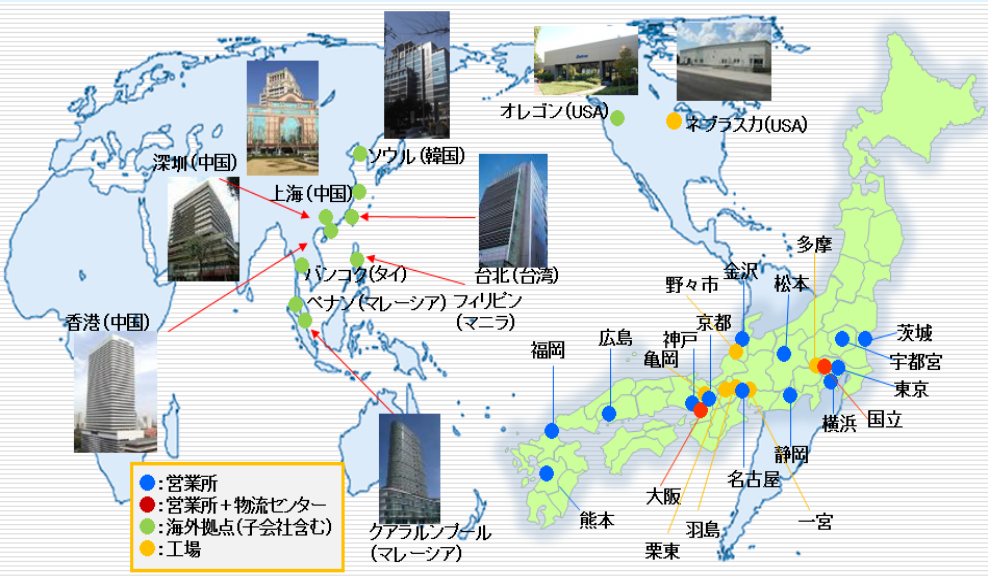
オレゴン(USA)

ネブラスカ(USA)

ソウル(韓国)

深圳(中国)

上海(中国)

台北(台湾)

バンコク(タイ)

ペナン(マレーシア)

フィリピン(マニラ)

香港(中国)

クアラルンプール(マレーシア)

多摩

金沢

松本

野々市

京都

神戸

亀岡

広島

福岡

茨城

宇都宮

東京

国立

横浜

静岡

名古屋

一宮

大阪

羽島

栗東

熊本

●:営業所
●:営業所+物流センター
●:海外拠点(子会社含む)
●:工場